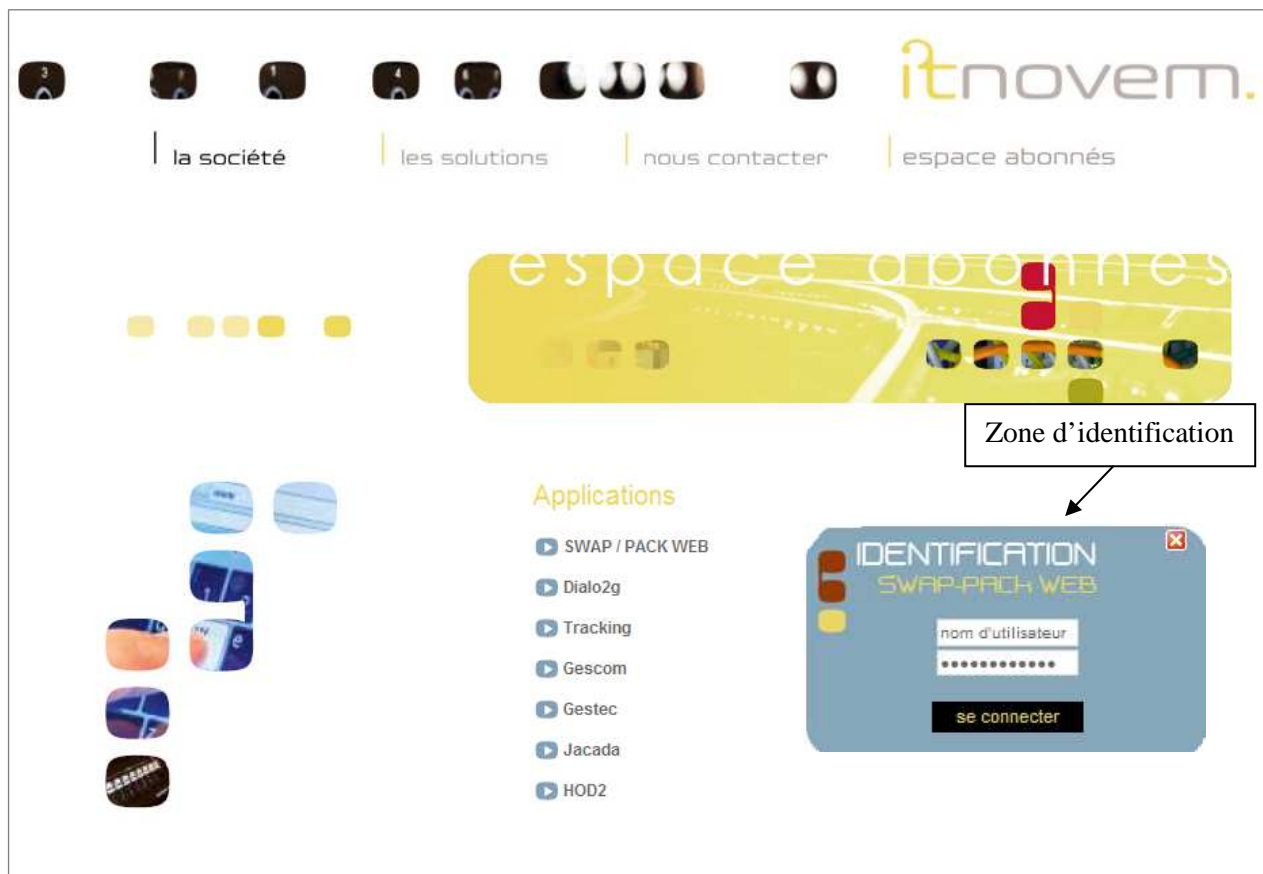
itnovem.

la société | les solutions | nous contacter | espace abonnés

espace abonnés

Zone d'identification

Applications

SWAP / PACK WEB

Dialo2g

Tracking

Gescom

Gestec

Jacada

HOD2

IDENTIFICATION
SWAP-PACK WEB

nom d'utilisateur

•••••••••••••

se connecter